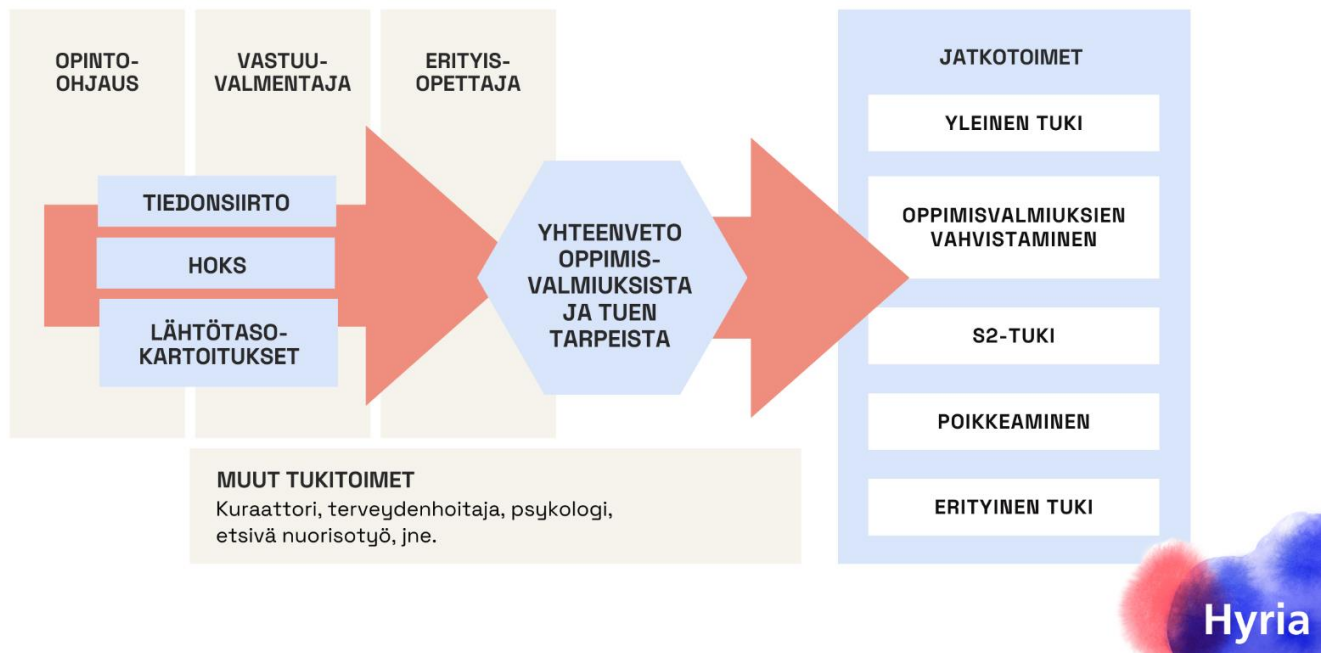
OPINTO-OHJAUS

VASTUU-VALMENTAJA

ERITYIS-OPETTAJA

TIEDONSIIRTO

HOKS

LÄHTÖTASO-KARTOITUKSET

YHTEENVETO OPPIMIS-VALMIUKSISTA JA TUEN TARPEISTA

JATKOTOIMET

YLEINEN TUKI

OPPIMISVALMIUKSIEN VAHVISTAMINEN

S2-TUKI

POIKKEAMINEN

ERITYINEN TUKI

MUUT TUKITOIMET
Kuraattori, terveydenhoitaja, psykologi, etsivä nuorisotyö, jne.

Hyria